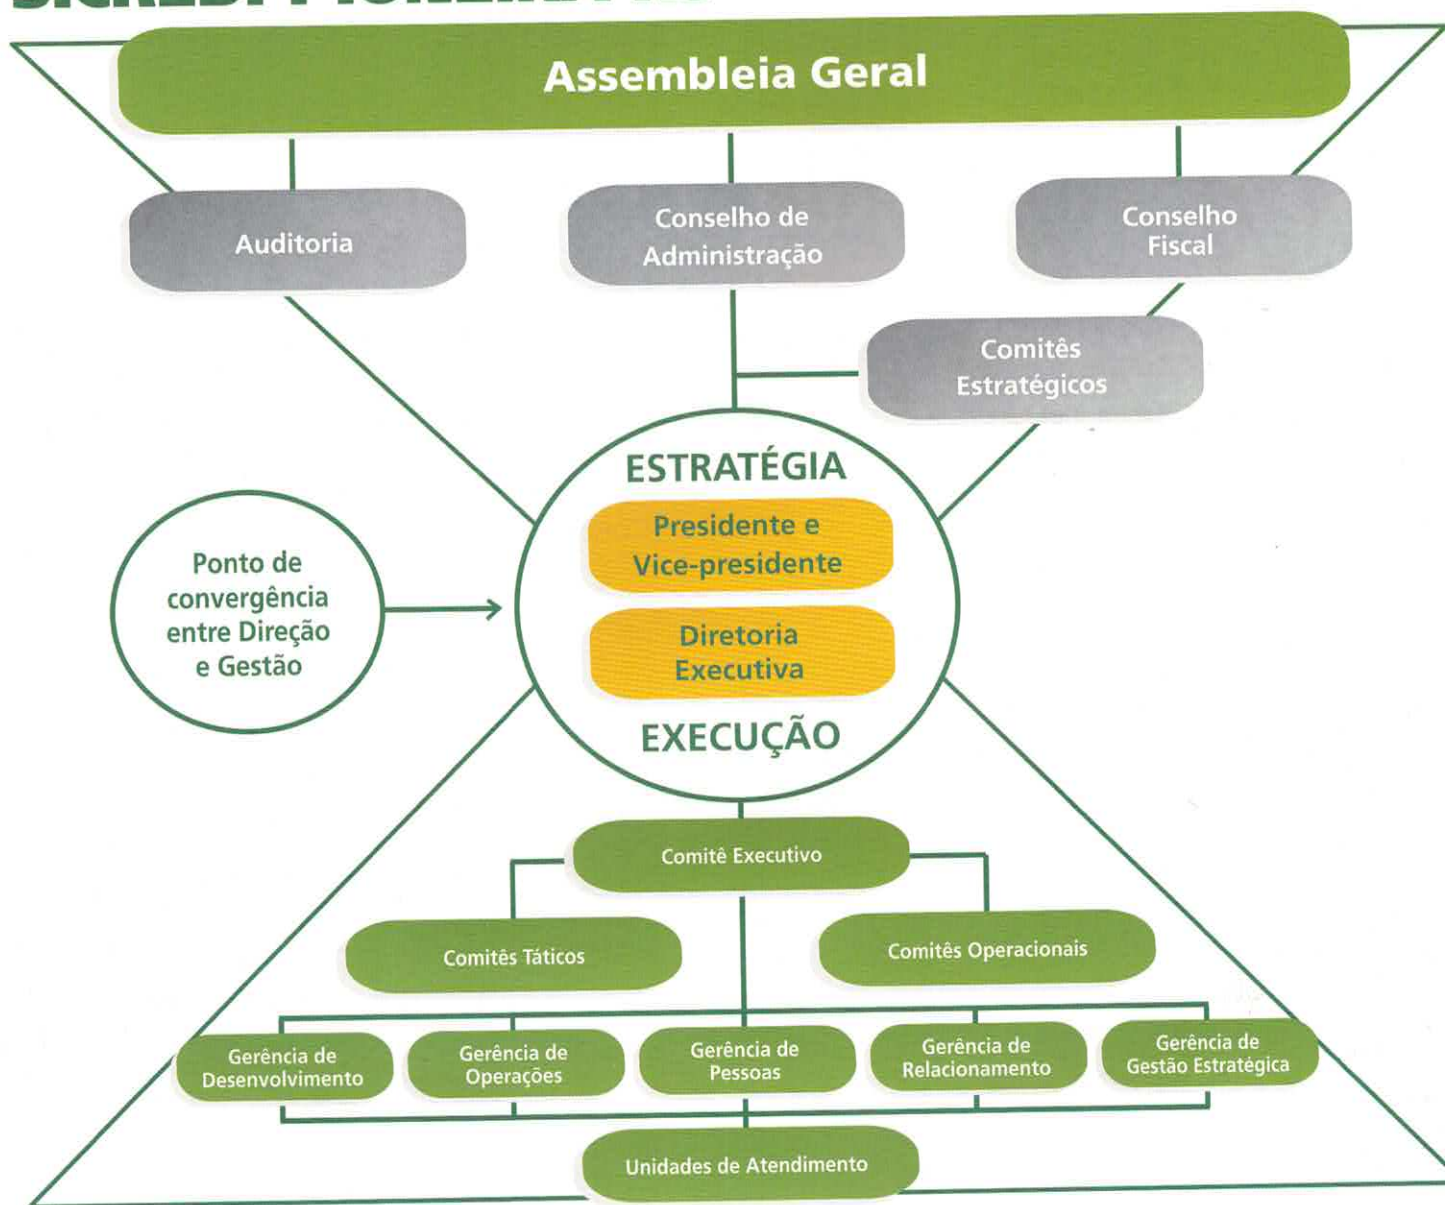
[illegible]

Assembleia Geral

Auditoria

Conselho de Administração

Conselho Fiscal

Comitês Estratégicos

ESTRATÉGIA

Presidente e Vice-presidente

Diretoria Executiva

EXECUÇÃO

Ponto de convergência entre Direção e Gestão

Comitê Executivo

Comitês Táticos

Comitês Operacionais

Gerência de Desenvolvimento

Gerência de Operações

Gerência de Pessoas

Gerência de Relacionamento

Gerência de Gestão Estratégica

Unidades de Atendimento